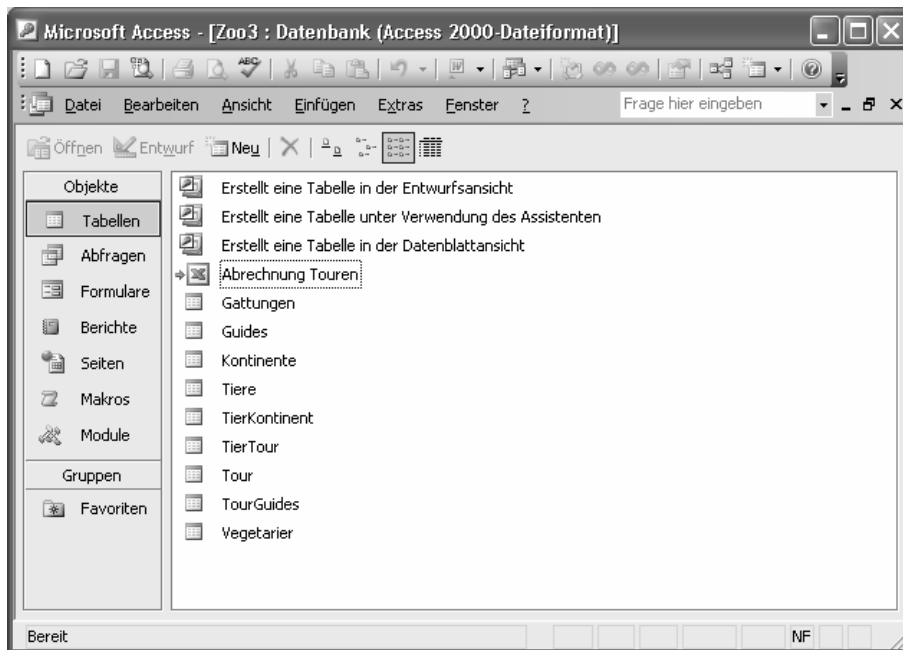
Microsoft Access - [Zoo3 : Datenbank (Access 2000-Dateiformat)]

Datei Bearbeiten Ansicht Einfügen Extras Fenster ?

Frage hier eingeben

Öffnen Entwurf Neu

Objekte
Tabellen
Abfragen
Formulare
Berichte
Seiten
Makros
Module
Gruppen
Favoriten

Erstellt eine Tabelle in der Entwurfsansicht
Erstellt eine Tabelle unter Verwendung des Assistenten
Erstellt eine Tabelle in der Datenblattansicht
Abrechnung Touren
Gattungen
Guides
Kontinente
Tiere
TierKontinent
TierTour
Tour
TourGuides
Vegetarier

Bereit
NF